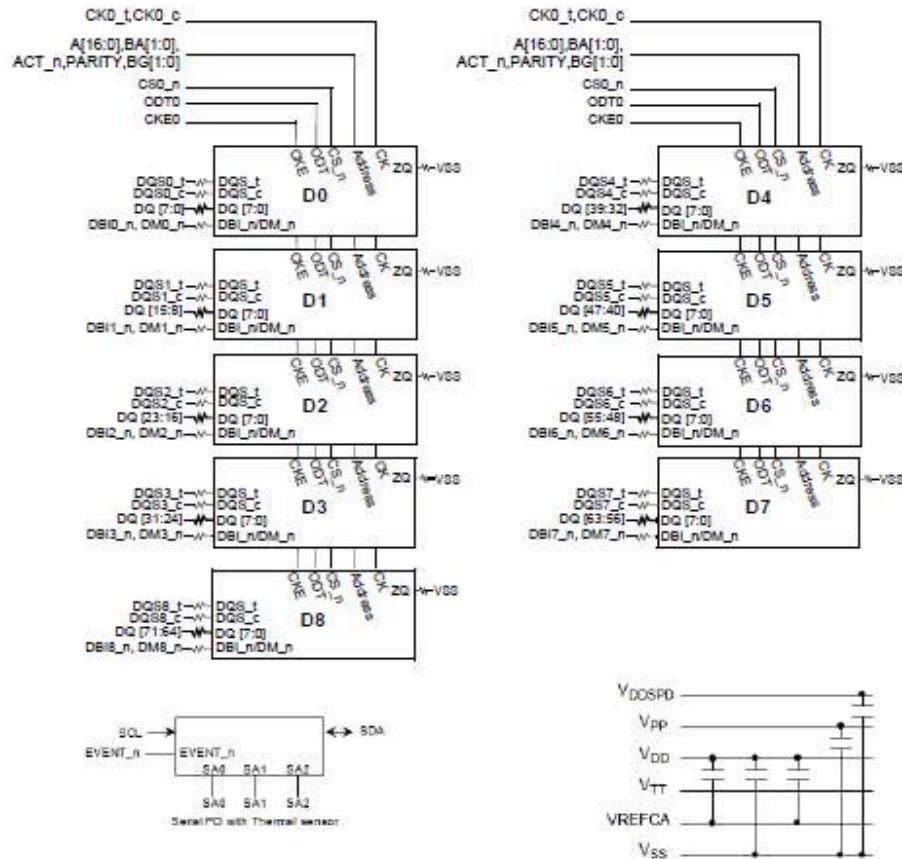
CK0_t,CK0_c
A[16:0],BA[1:0], ACT_n,PARITY,BG[1:0]
CS0_n
ODT0
CKE0

CKE ODT CS_n Address CK ZQ VSS
DQS0_t DQS_t
DQS0_c DQS_c
DQ [7:0] DQ [7:0]
DBI0_n, DM0_n DBI_n/DM_n
D0

CKE ODT CS_n Address CK ZQ VSS
DQS1_t DQS_t
DQS1_c DQS_c
DQ [15:8] DQ [7:0]
DBI1_n, DM1_n DBI_n/DM_n
D1

CKE ODT CS_n Address CK ZQ VSS
DQS2_t DQS_t
DQS2_c DQS_c
DQ [23:16] DQ [7:0]
DBI2_n, DM2_n DBI_n/DM_n
D2

CKE ODT CS_n Address CK ZQ VSS
DQS3_t DQS_t
DQS3_c DQS_c
DQ [31:24] DQ [7:0]
DBI3_n, DM3_n DBI_n/DM_n
D3

CKE ODT CS_n Address CK ZQ VSS
DQS8_t DQS_t
DQS8_c DQS_c
DQ [71:64] DQ [7:0]
DBI8_n, DM8_n DBI_n/DM_n
D8

CK0_t,CK0_c
A[16:0],BA[1:0], ACT_n,PARITY,BG[1:0]
CS0_n
ODT0
CKE0

CKE ODT CS_n Address CK ZQ VSS
DQS4_t DQS_t
DQS4_c DQS_c
DQ [39:32] DQ [7:0]
DBI4_n, DM4_n DBI_n/DM_n
D4

CKE ODT CS_n Address CK ZQ VSS
DQS5_t DQS_t
DQS5_c DQS_c
DQ [47:40] DQ [7:0]
DBI5_n, DM5_n DBI_n/DM_n
D5

CKE ODT CS_n Address CK ZQ VSS
DQS6_t DQS_t
DQS6_c DQS_c
DQ [55:48] DQ [7:0]
DBI6_n, DM6_n DBI_n/DM_n
D6

CKE ODT CS_n Address CK ZQ VSS
DQS7_t DQS_t
DQS7_c DQS_c
DQ [63:56] DQ [7:0]
DBI7_n, DM7_n DBI_n/DM_n
D7

SCL
EVENT_n EVENT_n
SDA
SA0 SA1 SA2
SA0 SA1 SA2
Serial PD with Thermal sensor

$V_{DDSPD}$
$V_{PP}$
$V_{DD}$
$V_{TT}$
VREFCA
$V_{SS}$